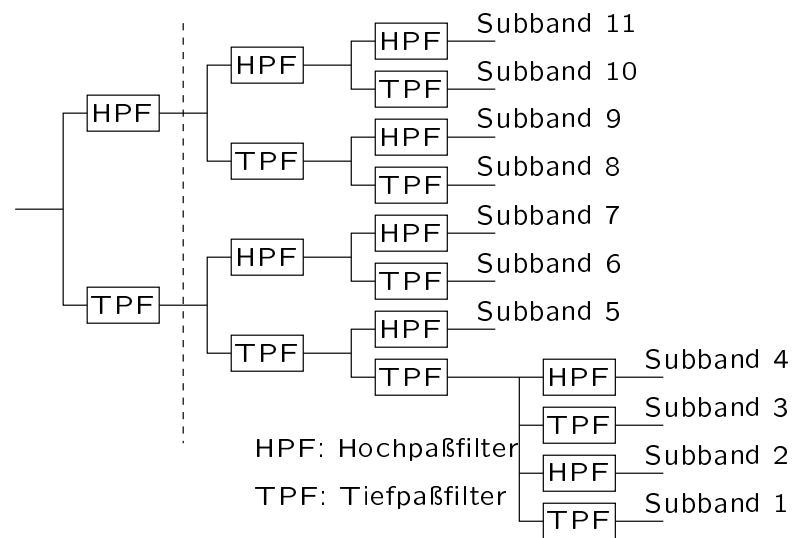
HPF
TPF
HPF
TPF
HPF
TPF
HPF
TPF
HPF
TPF
HPF
TPF
HPF
TPF
Subband 11
Subband 10
Subband 9
Subband 8
Subband 7
Subband 6
Subband 5
HPF
TPF
HPF
TPF
Subband 4
Subband 3
Subband 2
Subband 1
HPF: Hochpaßfilter
TPF: Tiefpaßfilter